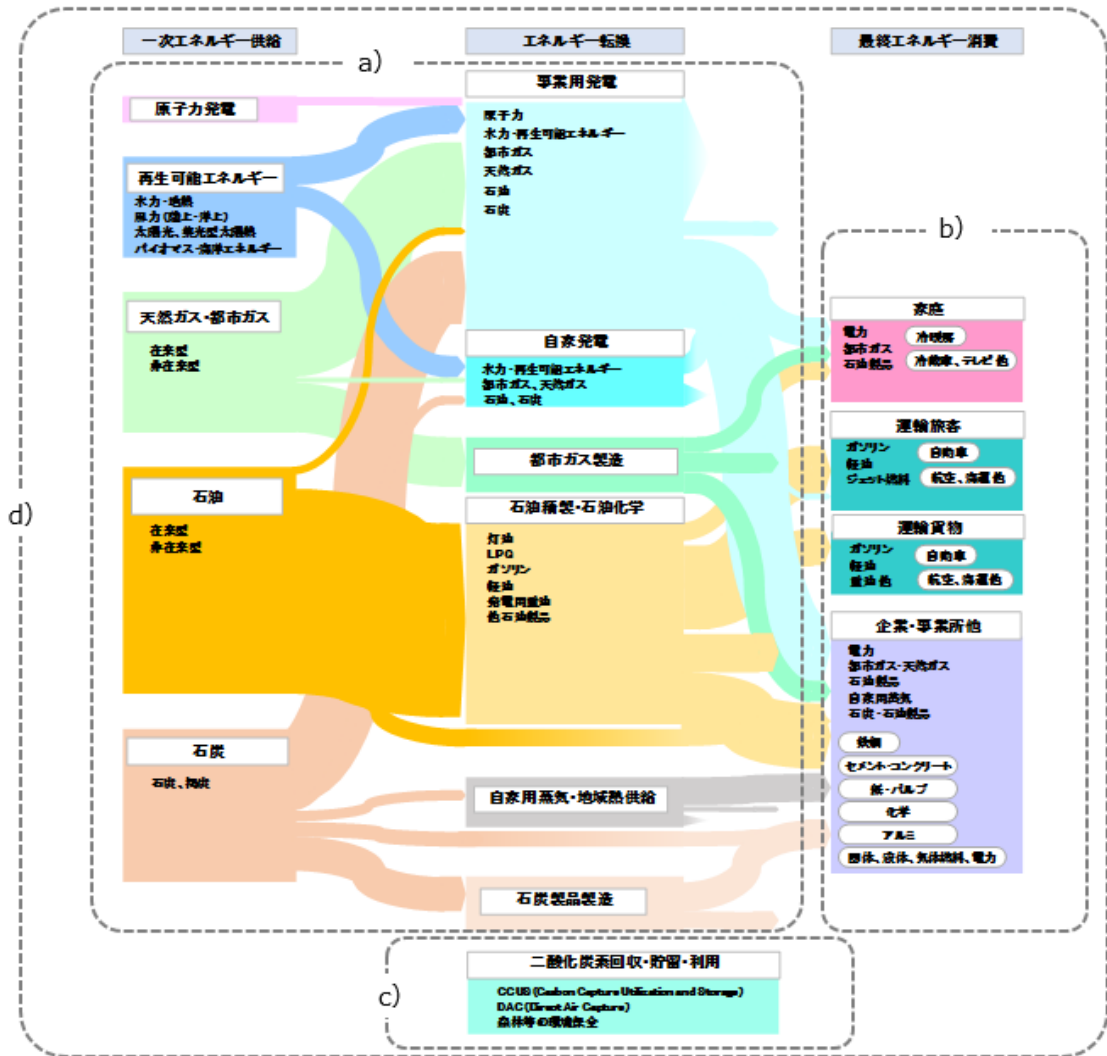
一次エネルギー供給

エネルギー転換

最終エネルギー消費

a)

原子力発電

再生可能エネルギー
水力・地熱
風力(陸上・洋上)
太陽光、集光型太陽熱
バイオマス・海洋エネルギー

天然ガス・都市ガス
在来型
非在来型

石油
在来型
非在来型

石炭
石炭、褐炭

事業用発電
原子力
水力・再生可能エネルギー
都市ガス
天然ガス
石油
石炭

自家発電
水力・再生可能エネルギー
都市ガス、天然ガス
石油、石炭

都市ガス製造

石油精製・石油化学
灯油
LPG
ガソリン
軽油
発電用重油
他石油製品

自家用蒸気・地域熱供給

石炭製品製造

b)

家庭
電力
都市ガス
石油製品
冷暖房
冷蔵庫、テレビ 他

運輸旅客
ガソリン
軽油
ジェット燃料
自動車
航空、海運他

運輸貨物
ガソリン
軽油
重油 他
自動車
航空、海運他

企業・事業所他
電力
都市ガス・天然ガス
石油製品
自家用蒸気
石炭・石油製品
鉄鋼
セメント・コンクリート
紙・パルプ
化学
アルミ
固体、液体、気体燃料、電力

d)

二酸化炭素回収・貯留・利用
CCUS (Carbon Capture Utilization and Storage)
DAC (Direct Air Capture)
森林等の環境保全

c)